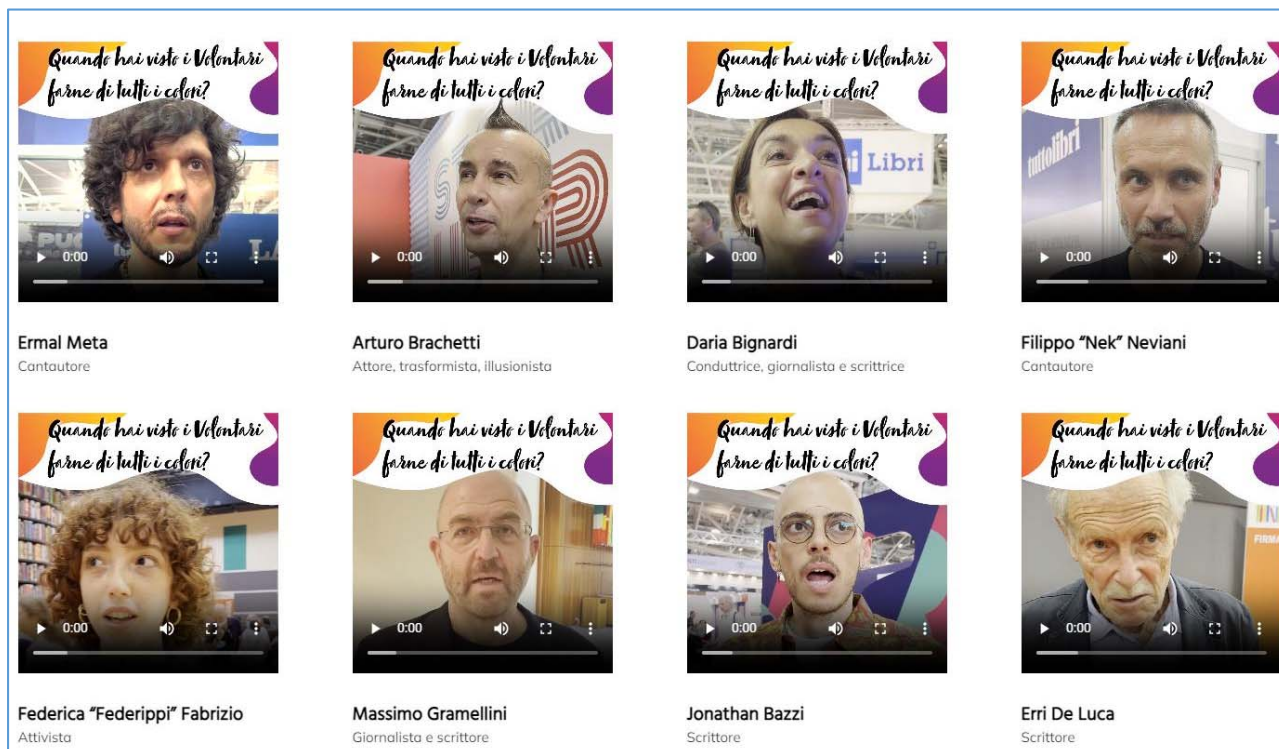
Quando hai visto i Volontari farne di tutti i colori?

0:00

Ermal Meta
Cantautore

Quando hai visto i Volontari farne di tutti i colori?

0:00

Arturo Brachetti
Attore, trasformista, illusionista

Quando hai visto i Volontari farne di tutti i colori?

Libri

0:00

Daria Bignardi
Conduttrice, giornalista e scrittrice

Quando hai visto i Volontari farne di tutti i colori?

tuttolibri

0:00

Filippo "Nek" Neviani
Cantautore

Quando hai visto i Volontari farne di tutti i colori?

0:00

Federica "Federippi" Fabrizio
Attivista

Quando hai visto i Volontari farne di tutti i colori?

0:00

Massimo Gramellini
Giornalista e scrittore

Quando hai visto i Volontari farne di tutti i colori?

0:00

Jonathan Bazzi
Scrittore

Quando hai visto i Volontari farne di tutti i colori?

0:00

Erri De Luca
Scrittore